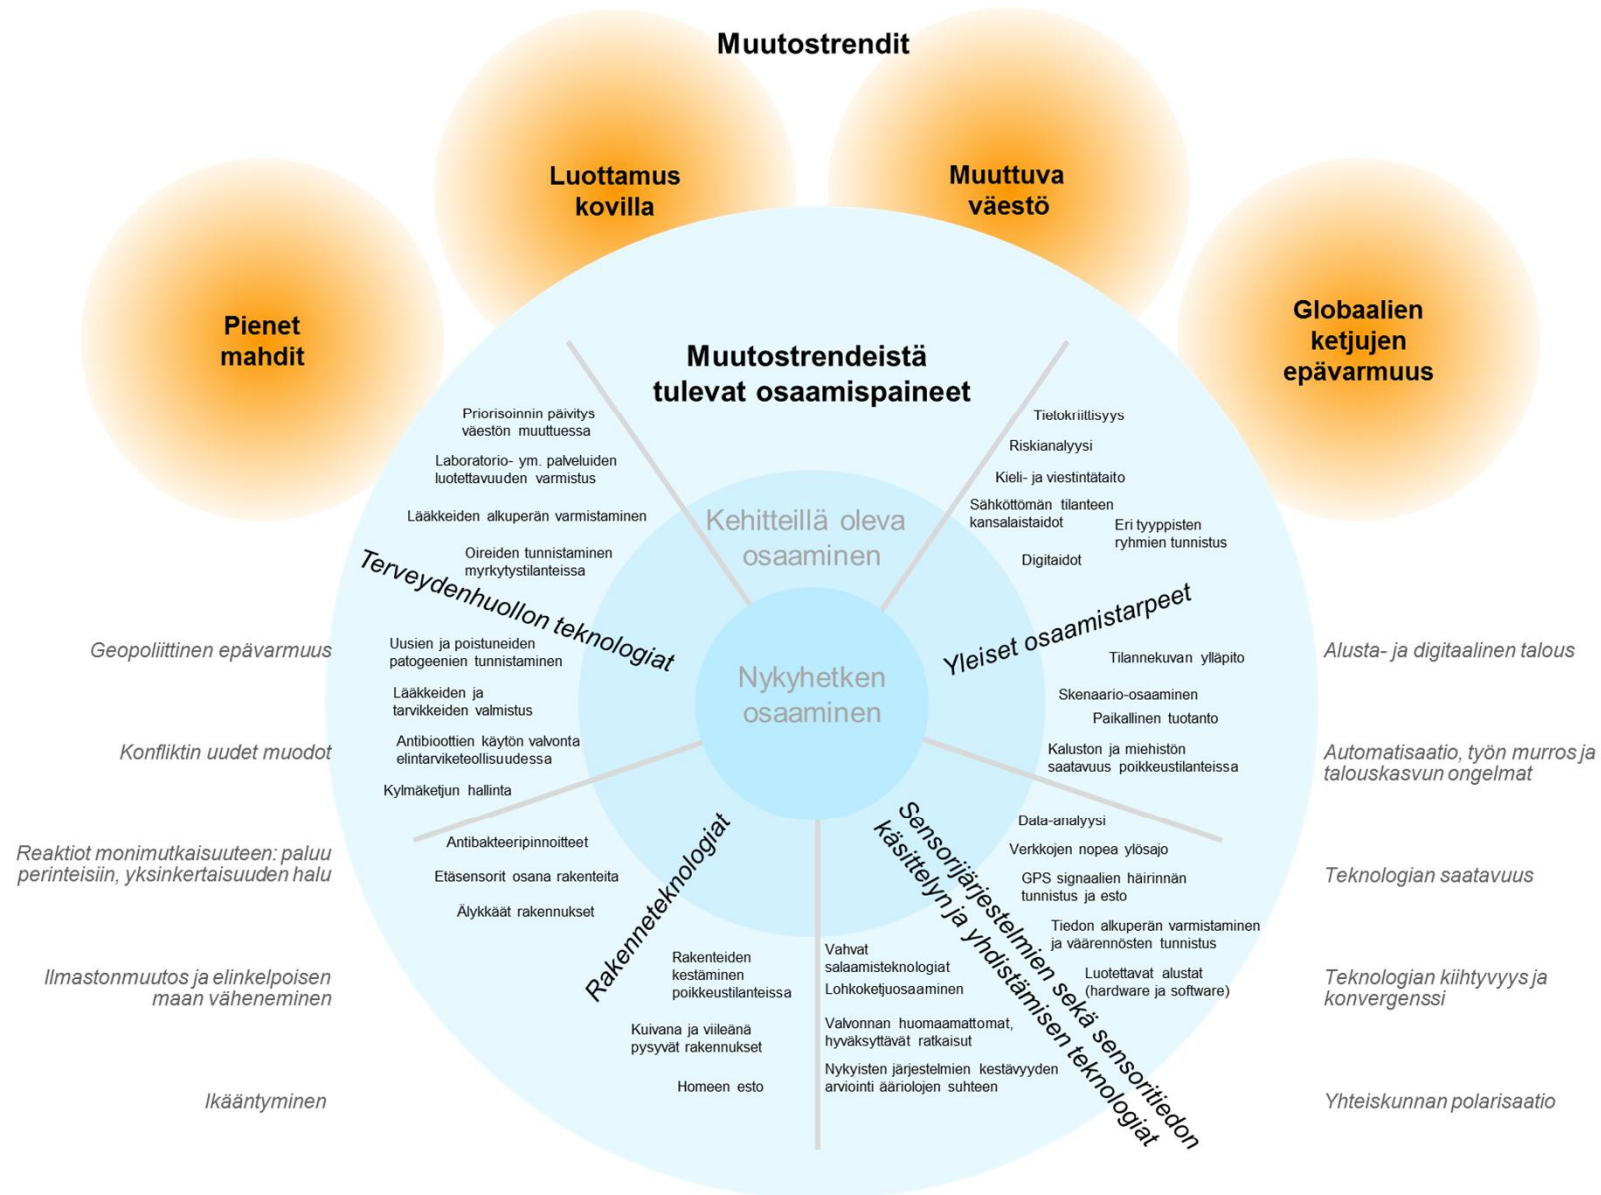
Muutostrendit

Luottamus kovilla

Muuttuva väestö

Pienet mahdit

Globaalien ketjujen epävarmuus

Muutostrendeistä tulevat osaamispaineet

Priorisoinnin päivitys väestön muuttuessa

Laboratorio- ym. palveluiden luotettavuuden varmistus

Lääkkeiden alkuperän varmistaminen

Oireiden tunnistaminen myrkytystilanteissa

Terveydenhuollon teknologiat

Uusien ja poistuneiden patogeenien tunnistaminen

Lääkkeiden ja tarvikkeiden valmistus

Antibioottien käytön valvonta elintarviketeollisuudessa

Kylmäketjun hallinta

Tietokriittisyys

Riskianalyysi

Kieli- ja viestintätaito

Sähköttömän tilanteen kansalaistaidot

Eri tyyppisten ryhmien tunnistus

Digitaidot

Yleiset osaamistarpeet

Tilannekuvan ylläpito

Skenaario-osaaminen

Paikallinen tuotanto

Kaluston ja miehistön saatavuus poikkeustilanteissa

Kehitteillä oleva osaaminen

Nykyhetken osaaminen

Antibakteeripinnoitteet

Etäsensorit osana rakenteita

Älykkäät rakennukset

Rakenneteknologiat

Rakenteiden kestäminen poikkeustilanteissa

Kuivana ja viileänä pysyvät rakennukset

Homeen esto

Vahvat salaamisteknologiat

Lohkoketjuosaaminen

Valvonnan huomaamattomat, hyväksyttävät ratkaisut

Nykyisten järjestelmien kestävyyden arviointi ääriolojen suhteen

Sensorijärjestelmien sekä sensoritiedon käsittelyn ja yhdistämisen teknologiat

Data-analyysi

Verkkojen nopea ylösajo

GPS signaalien häirinnän tunnistus ja esto

Tiedon alkuperän varmistaminen ja väärennösten tunnistus

Luotettavat alustat (hardware ja software)

Geopoliittinen epävarmuus

Konfliktin uudet muodot

Reaktiot monimutkaisuuteen: paluu perinteisiin, yksinkertaisuuden halu

Ilmastonmuutos ja elinkelpoisen maan väheneminen

Ikääntyminen

Alusta- ja digitaalinen talous

Automatisaatio, työn murros ja talouskasvun ongelmat

Teknologian saatavuus

Teknologian kiihtyvyys ja konvergenssi

Yhteiskunnan polarisaatio